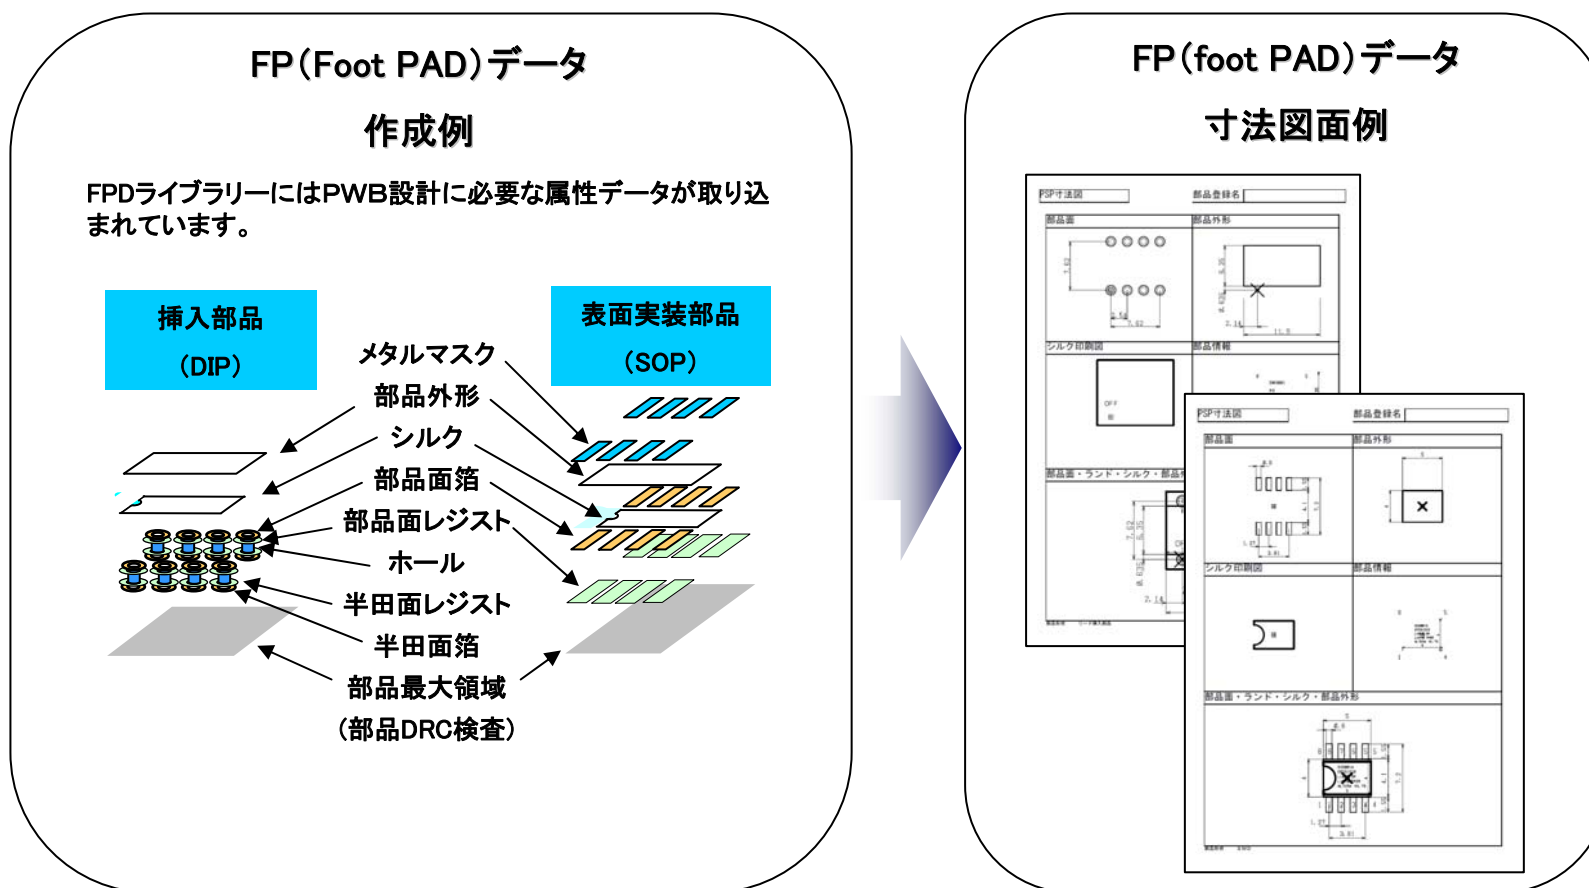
FP(Foot PAD)データ

作成例

FPDライブラリーにはPWB設計に必要な属性データが取り込まれています。

挿入部品
(DIP)

表面実装部品
(SOP)

メタルマスク
部品外形
シルク
部品面箔
部品面レジスト
ホール
半田面レジスト
半田面箔
部品最大領域
(部品DRC検査)

FP(foot PAD)データ

寸法図面例

FSP寸法図
部品登録名
部品面
部品外形
シルク印刷図
部品情報
部品面・ランド・シルク・部品外形

FSP寸法図
部品登録名
部品面
部品外形
シルク印刷図
部品情報
部品面・ランド・シルク・部品外形